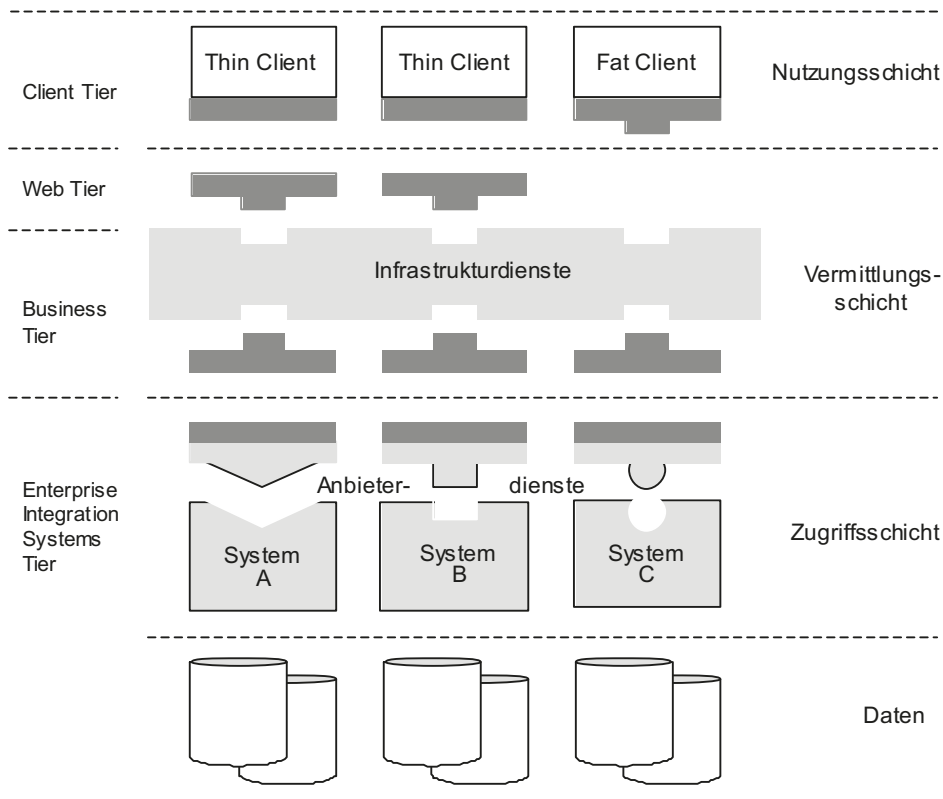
Client Tier

Thin Client

Thin Client

Fat Client

Nutzungsschicht

Web Tier

Business Tier

Infrastrukturdienste

Vermittlungsschicht

Enterprise Integration Systems Tier

Anbieter-

dienste

System A

System B

System C

Zugriffsschicht

Daten